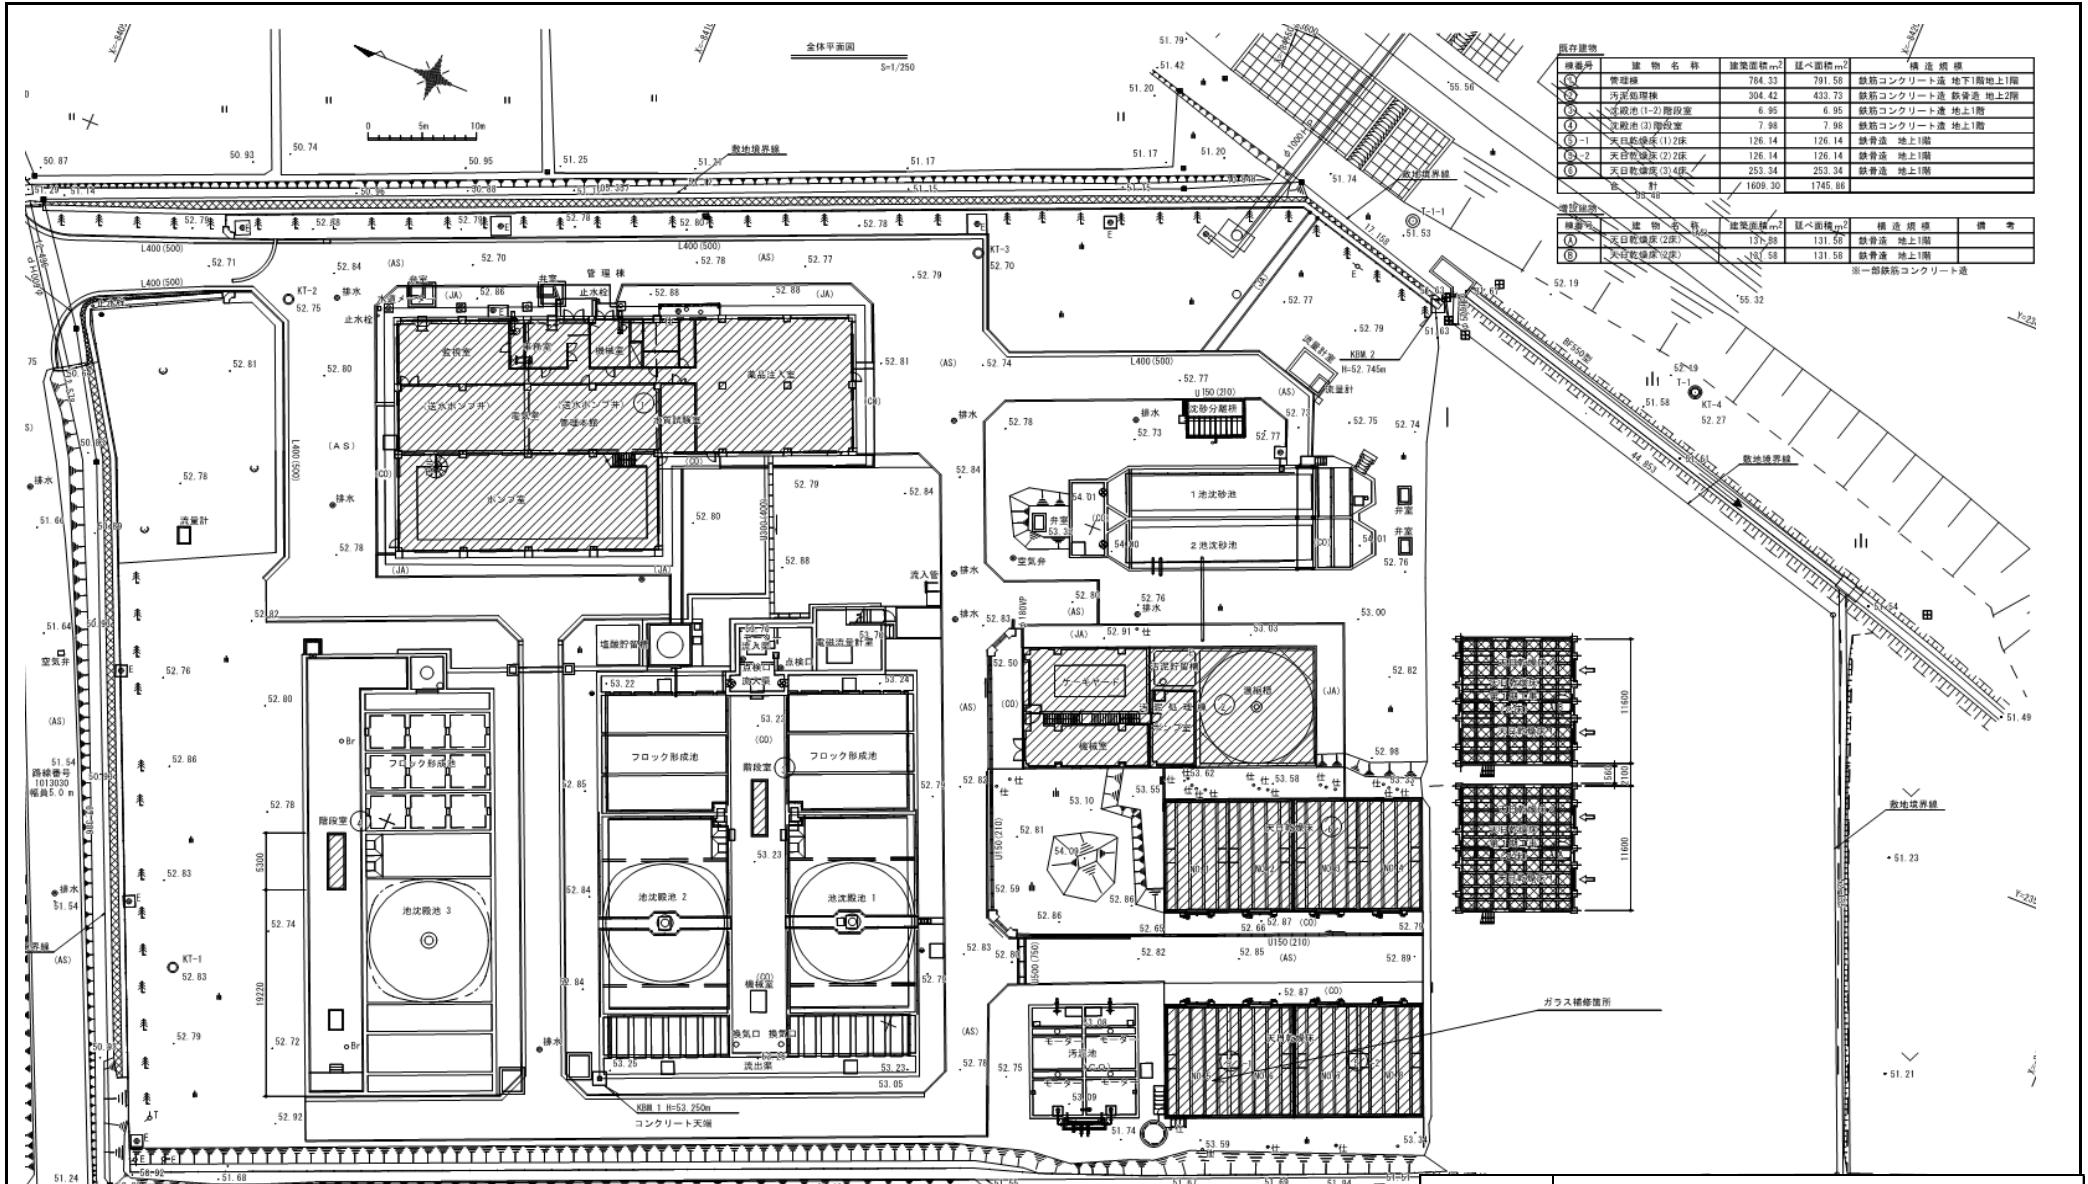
全体平面図
S=1/250

既存建物

| 棟番号 | 建物名称 | 建築面積m² | 延べ面積m² | 構造規模 |
|---|---|---|---|---|
| ① | 管理棟 | 784.33 | 791.58 | 鉄筋コンクリート造 地下1階地上1階 |
| ② | 汚泥処理棟 | 304.42 | 433.73 | 鉄筋コンクリート造 鉄骨造 地上2階 |
| ③ | 沈殿池(1-2)階段室 | 6.95 | 6.95 | 鉄筋コンクリート造 地上1階 |
| ④ | 沈殿池(3)階段室 | 7.98 | 7.98 | 鉄筋コンクリート造 地上1階 |
| ⑤-1 | 天日乾燥床(1)2床 | 126.14 | 126.14 | 鉄骨造 地上1階 |
| ⑤-2 | 天日乾燥床(2)2床 | 126.14 | 126.14 | 鉄骨造 地上1階 |
| ⑥ | 天日乾燥床(3)4床 | 253.34 | 253.34 | 鉄骨造 地上1階 |
| | 合計 | 1609.30 | 1745.86 | |

増設建物

| 棟番号 | 建物名称 | 建築面積m² | 延べ面積m² | 構造規模 | 備考 |
|---|---|---|---|---|---|
| Ⓐ | 天日乾燥床(2床) | 131.88 | 131.58 | 鉄骨造 地上1階 | |
| Ⓑ | 天日乾燥床(2床) | 131.58 | 131.58 | 鉄骨造 地上1階 | |

※一部鉄筋コンクリート造

0 5m 10m
敷地境界線
管理棟
監視室 事務室 機械室 薬品注入室 送水ポンプ井 電気室 (送水ポンプ井) 管理本部 水質試験室 ポンプ室
止水栓 排水 水道 井室 流量計 空気弁
KT-1 KT-2 KT-3 KT-4 T-1 T-1-1
KBM 2 H=52.745m
KBM 1 H=53.250m
L400(500) U150(210) U300(400) U500(750)
沈砂分離槽
1池沈砂池
2池沈砂池
弁室
流入管
塩酸貯留槽 流入渠 点検口 電磁流量計室
流入室 点検口
フロック形成池
階段室
沈殿池 1
沈殿池 2
沈殿池 3
機械室
換気口 流出渠
コンクリート天端
ケーキヤード 汚泥貯留槽 濃縮槽 汚泥処理棟 ポンプ室 機械室
天日乾燥床
モーター 汚泥池
ガラス補修箇所
路線番号 1013030 幅員5.0 m
11600 560 2100 11600 5300 19220
(AS) (JA) (CO)